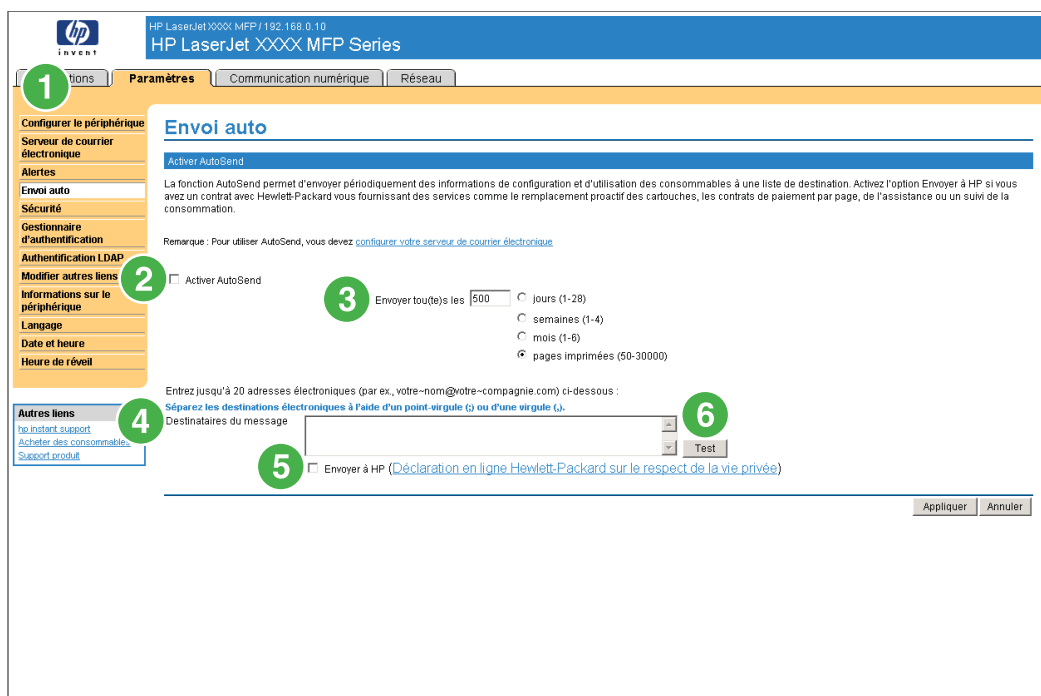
invent

HP LaserJet XXXX MFP / 192.168.0.10

HP LaserJet XXXX MFP Series

1

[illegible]tions | Paramètres | Communication numérique | Réseau

Configurer le périphérique
Serveur de courrier électronique
Alertes
Envoi auto
Sécurité
Gestionnaire d'authentification
Authentification LDAP
Modifier autres liens
Informations sur le périphérique
Langage
Date et heure
Heure de réveil

Autres liens
hp instant support
Acheter des consommables
Support produit

Envoi auto

Activer AutoSend

La fonction AutoSend permet d'envoyer périodiquement des informations de configuration et d'utilisation des consommables à une liste de destination. Activez l'option Envoyer à HP si vous avez un contrat avec Hewlett-Packard vous fournissant des services comme le remplacement proactif des cartouches, les contrats de paiement par page, de l'assistance ou un suivi de la consommation.

Remarque : Pour utiliser AutoSend, vous devez configurer votre serveur de courrier électronique

2

Activer AutoSend

3

Envoyer tou(te)s les 500

jours (1-28)
semaines (1-4)
mois (1-6)
pages imprimées (50-30000)

Entrez jusqu'à 20 adresses électroniques (par ex., votre~nom@votre~compagnie.com) ci-dessous :

Séparez les destinations électroniques à l'aide d'un point-virgule (;) ou d'une virgule (,).

4

Destinataires du message

6

Test

5

Envoyer à HP (Déclaration en ligne Hewlett-Packard sur le respect de la vie privée)

Appliquer Annuler